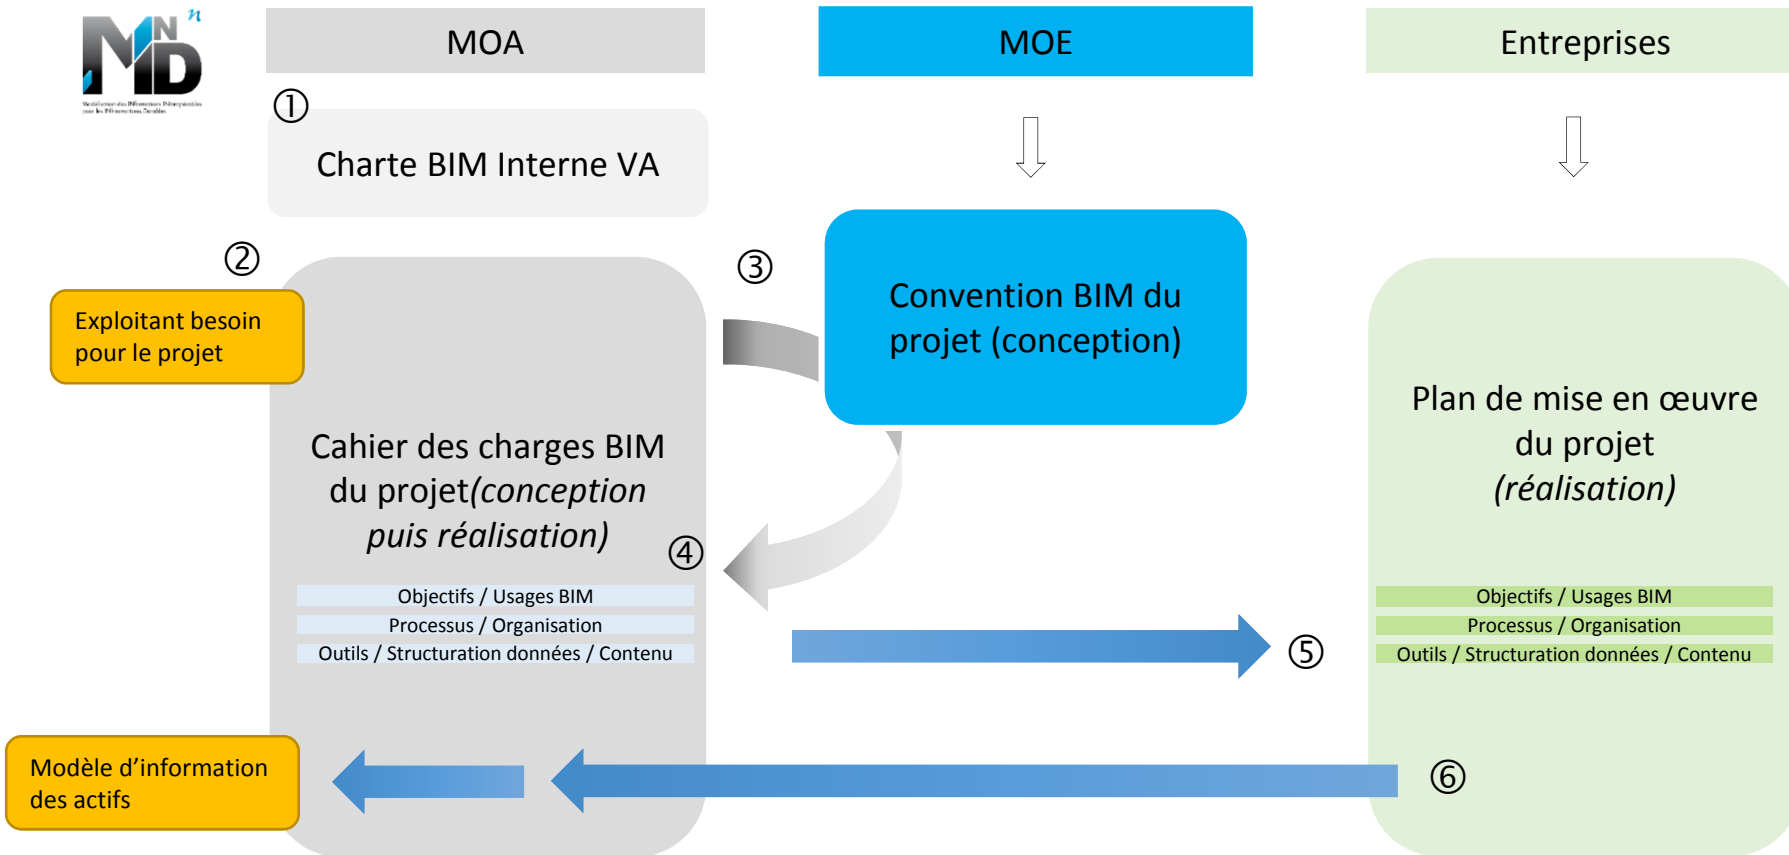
MINnD

Modélisation des INformations INteropérables pour les INfrastructures Durables

MOA

MOE

Entreprises

①

Charte BIM Interne VA

②

Exploitant besoin pour le projet

③

Convention BIM du projet (conception)

Cahier des charges BIM du projet*(conception puis réalisation)*

④

Objectifs / Usages BIM
Processus / Organisation
Outils / Structuration données / Contenu

⑤

Plan de mise en œuvre du projet *(réalisation)*

Objectifs / Usages BIM
Processus / Organisation
Outils / Structuration données / Contenu

Modèle d'information des actifs

⑥